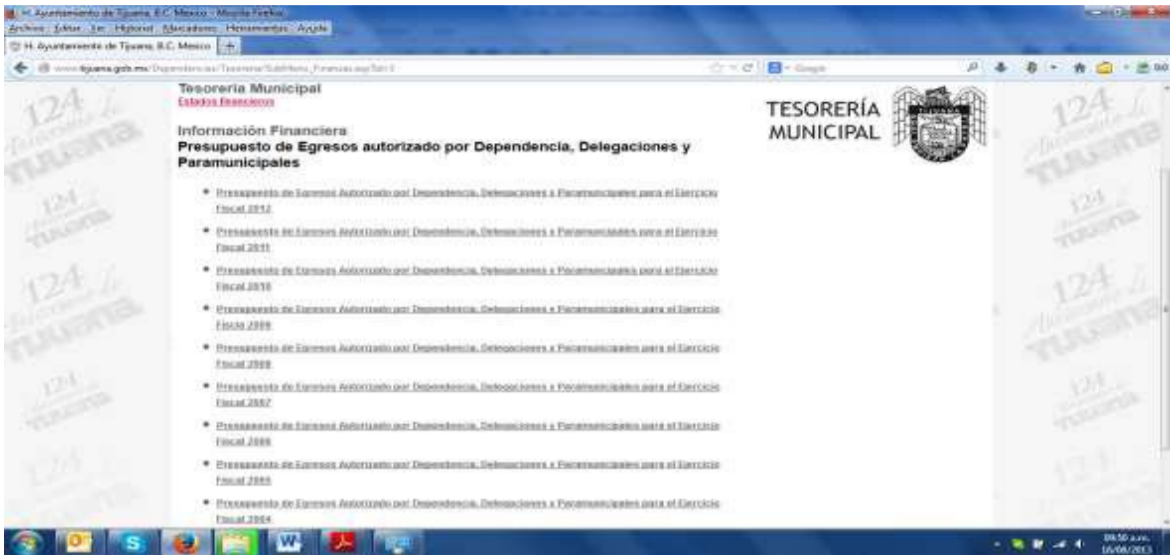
H. Ayuntamiento de Tijuana, B.C. Mexico - Mozilla Firefox
Archivo Editar Ver Historial Marcadores Herramientas Ayuda
H. Ayuntamiento de Tijuana, B.C. Mexico
www.tijuana.gob.mx/Dependencias/Tesoreria/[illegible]
Google

Tesorería Municipal
Estados financieros

Información Financiera
Presupuesto de Egresos autorizado por Dependencia, Delegaciones y Paramunicipales

TESORERÍA MUNICIPAL

• Presupuesto de Egresos Autorizado por Dependencia, Delegaciones y Paramunicipales para el Ejercicio Fiscal 2012
• Presupuesto de Egresos Autorizado por Dependencia, Delegaciones y Paramunicipales para el Ejercicio Fiscal 2011
• Presupuesto de Egresos Autorizado por Dependencia, Delegaciones y Paramunicipales para el Ejercicio Fiscal 2010
• Presupuesto de Egresos Autorizado por Dependencia, Delegaciones y Paramunicipales para el Ejercicio Fiscal 2009
• Presupuesto de Egresos Autorizado por Dependencia, Delegaciones y Paramunicipales para el Ejercicio Fiscal 2008
• Presupuesto de Egresos Autorizado por Dependencia, Delegaciones y Paramunicipales para el Ejercicio Fiscal 2007
• Presupuesto de Egresos Autorizado por Dependencia, Delegaciones y Paramunicipales para el Ejercicio Fiscal 2006
• Presupuesto de Egresos Autorizado por Dependencia, Delegaciones y Paramunicipales para el Ejercicio Fiscal 2005
• Presupuesto de Egresos Autorizado por Dependencia, Delegaciones y Paramunicipales para el Ejercicio Fiscal 2004

124 Aniversario de Tijuana

09:50 a.m.
16/08/2013